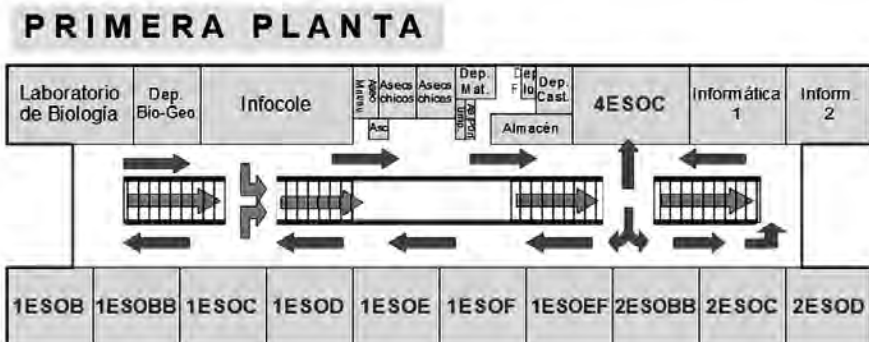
PRIMERA PLANTA

Laboratorio de Biología
Dep. Bio-Geo
Infocole
Aseo Maestr.
Aseos chicos
Aseos chicas
Asc
Dep. Mat.
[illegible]
Dep. Fil.
Dep. Cast.
Almacén
4ESOC
Informática 1
Inform. 2

1ESOB
1ESOBB
1ESOC
1ESOD
1ESOE
1ESOF
1ESOEF
2ESOBB
2ESOC
2ESOD